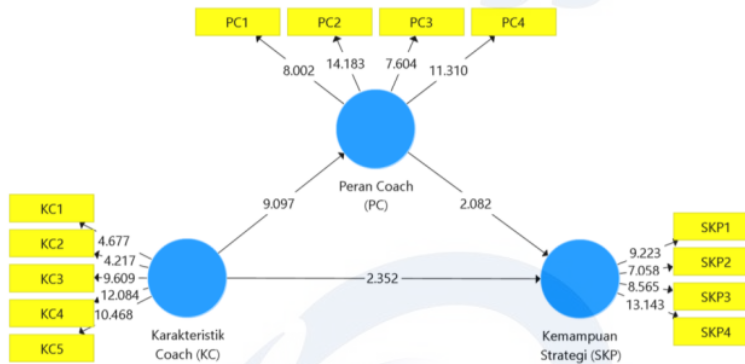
PC1
PC2
PC3
PC4
8.002
14.183
7.604
11.310
Peran Coach (PC)
9.097
2.082
KC1
KC2
KC3
KC4
KC5
4.677
4.217
9.609
12.084
10.468
Karakteristik Coach (KC)
2.352
SKP1
SKP2
SKP3
SKP4
9.223
7.058
8.565
13.143
Kemampuan Strategi (SKP)